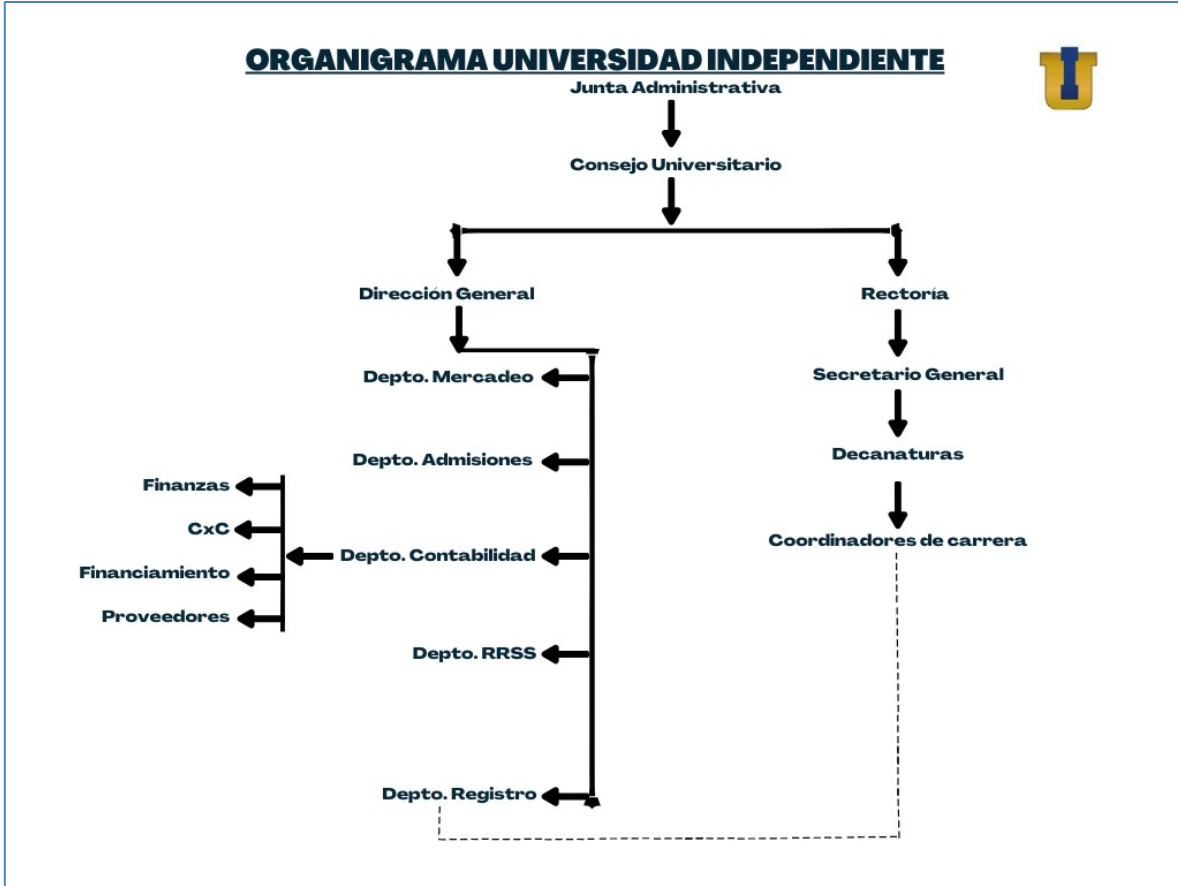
ORGANIGRAMA UNIVERSIDAD INDEPENDIENTE

Junta Administrativa

Consejo Universitario

Dirección General

Rectoría

Depto. Mercadeo

Secretario General

Depto. Admisiones

Decanaturas

Finanzas

CxC

Depto. Contabilidad

Coordinadores de carrera

Financiamiento

Proveedores

Depto. RRSS

Depto. Registro